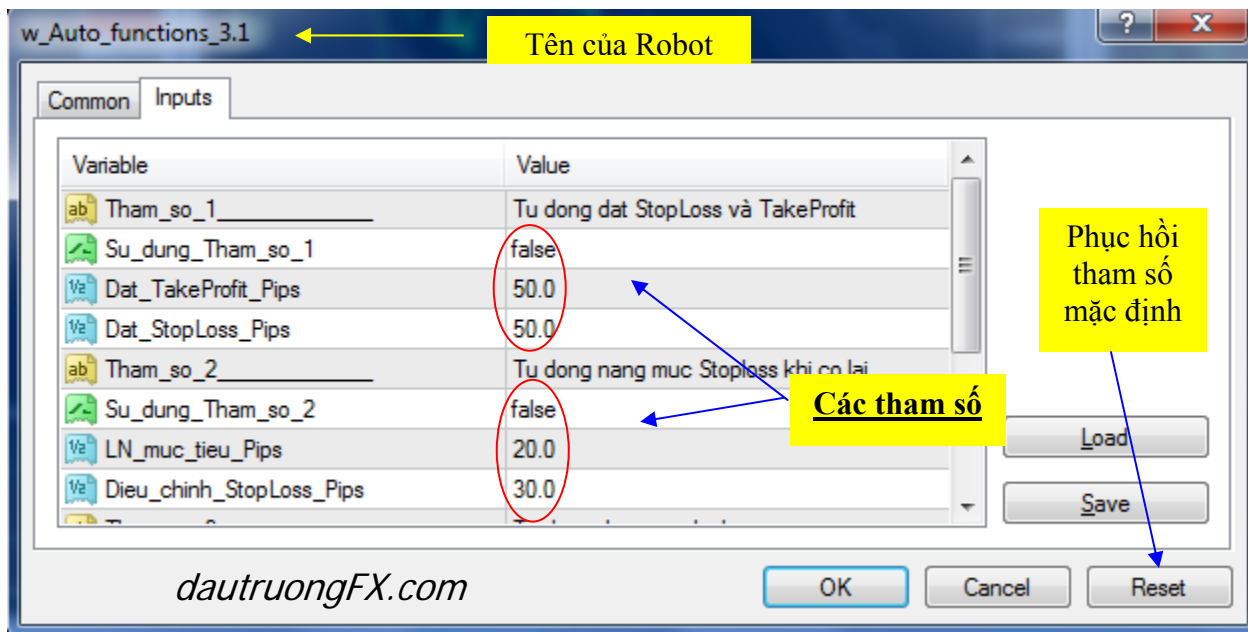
w_Auto_functions_3.1

Tên của Robot

?

X

Common

Inputs

| Variable | Value |
|---|---|
| Tham_so_1____________ | Tu dong dat StopLoss và TakeProfit |
| Su_dung_Tham_so_1 | false |
| Dat_TakeProfit_Pips | 50.0 |
| Dat_StopLoss_Pips | 50.0 |
| Tham_so_2____________ | Tu dong nang muc Stoploss khi co lai |
| Su_dung_Tham_so_2 | false |
| LN_muc_tieu_Pips | 20.0 |
| Dieu_chinh_StopLoss_Pips | 30.0 |
| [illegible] | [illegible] |

Phục hồi tham số mặc định

Các tham số

Load

Save

dautruongFX.com

OK

Cancel

Reset